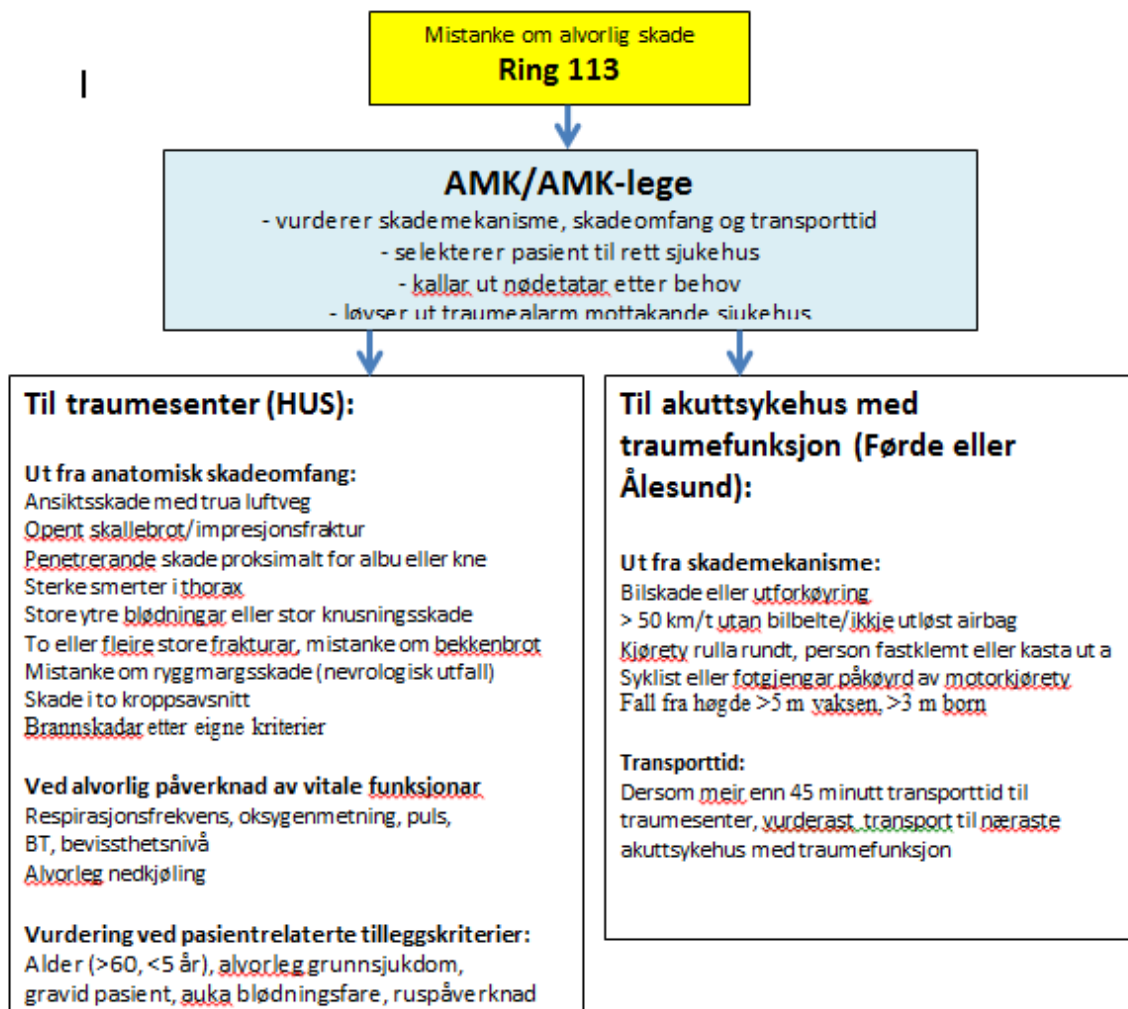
Mistanke om alvorlig skade
Ring 113

I

AMK/AMK-lege
- vurderer skademekanisme, skadeomfang og transporttid
- selekterer pasient til rett sjukehus
- kallar ut nødetatar etter behov
- løyser ut traumealarm mottakande sjukehus

Til traumesenter (HUS):

Ut fra anatomisk skadeomfang:
Ansiktsskade med trua luftveg
Opent skallebrot/impresjonsfraktur
Penetrerande skade proksimalt for albu eller kne
Sterke smerter i thorax
Store ytre blødningar eller stor knusningsskade
To eller fleire store frakturar, mistanke om bekkenbrot
Mistanke om ryggmargsskade (nevrologisk utfall)
Skade i to kroppsavsnitt
Brannskadar etter eigne kriterier

Ved alvorlig påverknad av vitale funksjonar
Respirasjonsfrekvens, oksygenmetning, puls, BT, bevissthetsnivå
Alvorleg nedkjøling

Vurdering ved pasientrelaterte tilleggskriterier:
Alder (>60, <5 år), alvorleg grunnsjukdom, gravid pasient, auka blødningsfare, ruspåverknad

Til akuttsykehus med traumefunksjon (Førde eller Ålesund):

Ut fra skademekanisme:
Bilskade eller utforkøyring
> 50 km/t utan bilbelte/ikkje utløst airbag
Kjøretøy rulla rundt, person fastklemt eller kasta ut a
Syklist eller fotgjengar påkøyrd av motorkjøretøy
Fall fra høgde >5 m vaksen, >3 m born

Transporttid:
Dersom meir enn 45 minutt transporttid til traumesenter, vurderast transport til næraste akuttsykehus med traumefunksjon